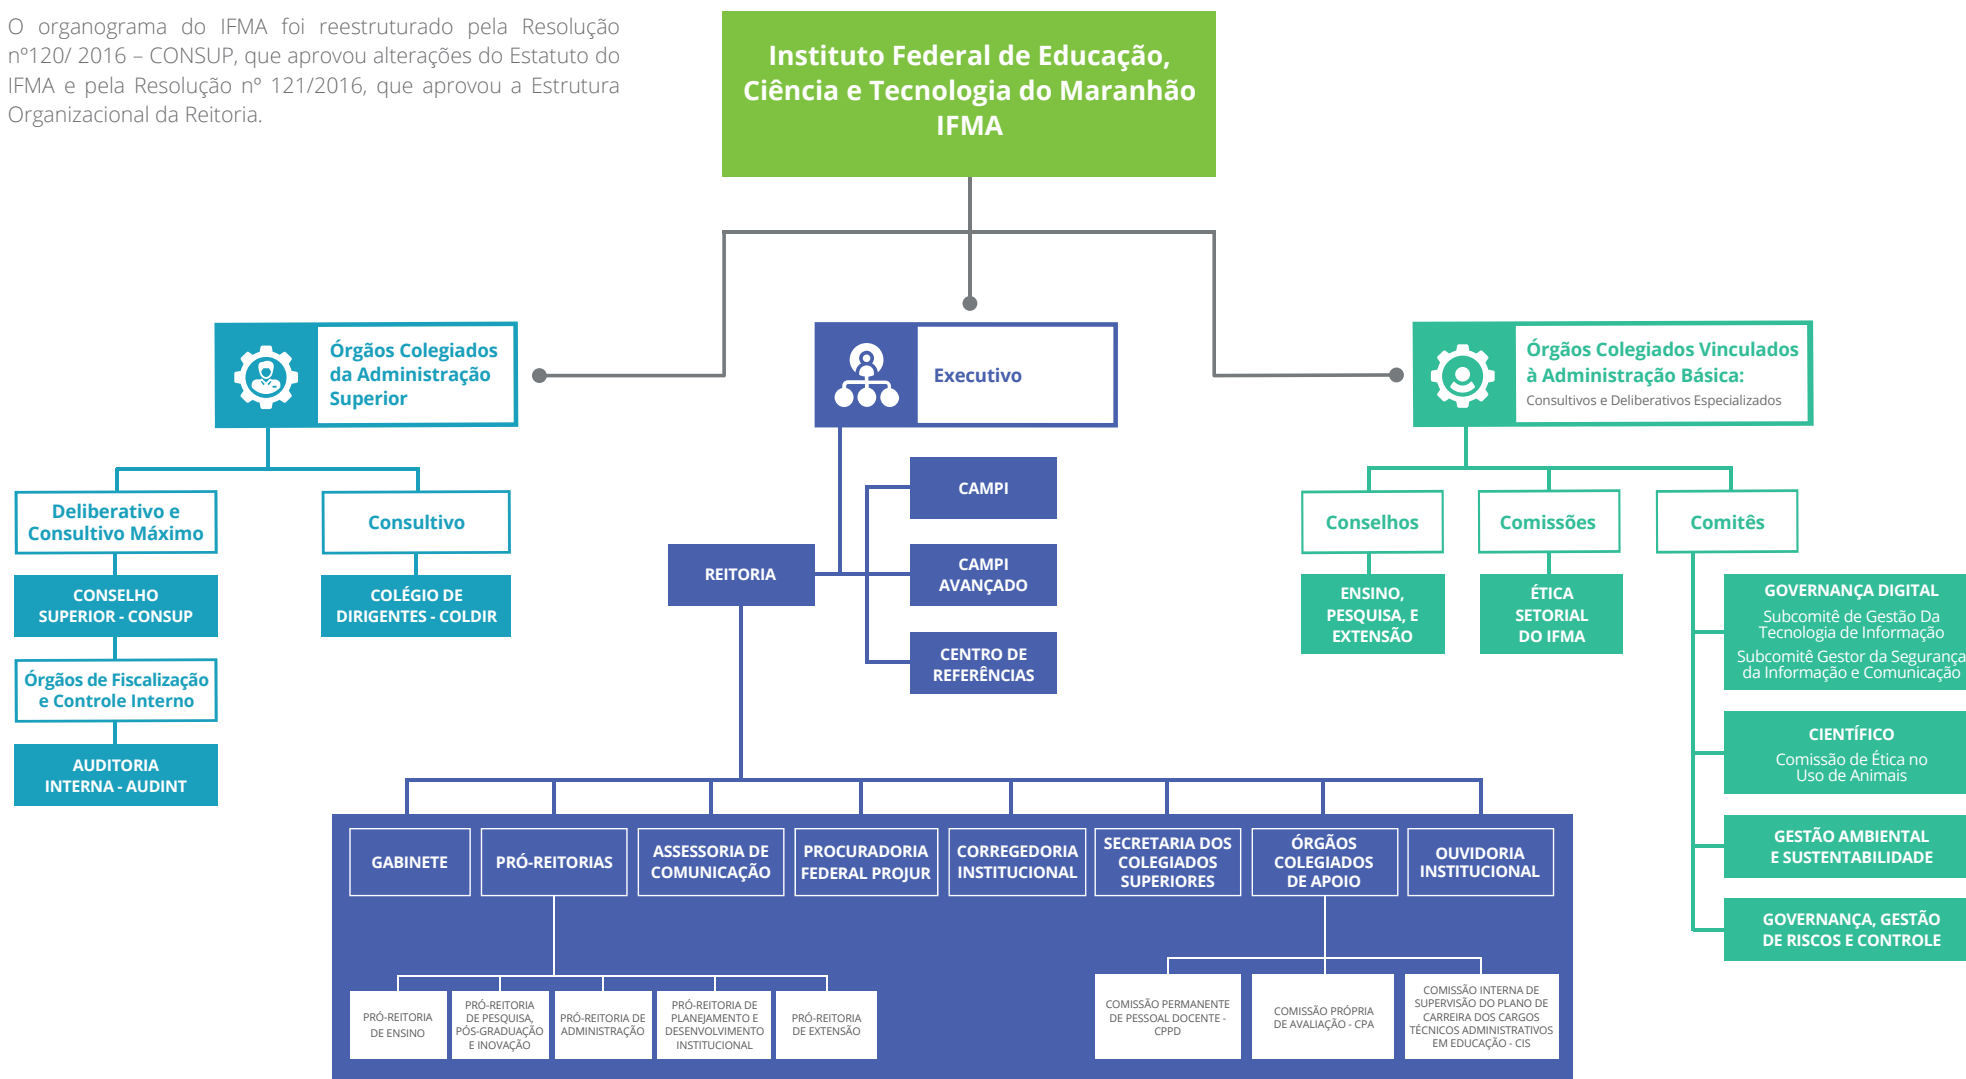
O organograma do IFMA foi reestruturado pela Resolução nº120/ 2016 – CONSUP, que aprovou alterações do Estatuto do IFMA e pela Resolução nº 121/2016, que aprovou a Estrutura Organizacional da Reitoria.

Instituto Federal de Educação, Ciência e Tecnologia do Maranhão IFMA

Órgãos Colegiados da Administração Superior

Executivo

Órgãos Colegiados Vinculados à Administração Básica:
Consultivos e Deliberativos Especializados

Deliberativo e Consultivo Máximo

Consultivo

CONSELHO SUPERIOR - CONSUP

COLÉGIO DE DIRIGENTES - COLDIR

Órgãos de Fiscalização e Controle Interno

AUDITORIA INTERNA - AUDINT

CAMPI

REITORIA

CAMPI AVANÇADO

CENTRO DE REFERÊNCIAS

Conselhos

Comissões

Comitês

ENSINO, PESQUISA, E EXTENSÃO

ÉTICA SETORIAL DO IFMA

GOVERNANÇA DIGITAL
Subcomitê de Gestão Da Tecnologia de Informação
Subcomitê Gestor da Segurança da Informação e Comunicação

CIENTÍFICO
Comissão de Ética no Uso de Animais

GESTÃO AMBIENTAL E SUSTENTABILIDADE

GOVERNANÇA, GESTÃO DE RISCOS E CONTROLE

GABINETE

PRÓ-REITORIAS

ASSESSORIA DE COMUNICAÇÃO

PROCURADORIA FEDERAL PROJUR

CORREGEDORIA INSTITUCIONAL

SECRETARIA DOS COLEGIADOS SUPERIORES

ÓRGÃOS COLEGIADOS DE APOIO

OUVIDORIA INSTITUCIONAL

PRÓ-REITORIA DE ENSINO

PRÓ-REITORIA DE PESQUISA, PÓS-GRADUAÇÃO E INOVAÇÃO

PRÓ-REITORIA DE ADMINISTRAÇÃO

PRÓ-REITORIA DE PLANEJAMENTO E DESENVOLVIMENTO INSTITUCIONAL

PRÓ-REITORIA DE EXTENSÃO

COMISSÃO PERMANENTE DE PESSOAL DOCENTE - CPPD

COMISSÃO PRÓPRIA DE AVALIAÇÃO - CPA

COMISSÃO INTERNA DE SUPERVISÃO DO PLANO DE CARREIRA DOS CARGOS TÉCNICOS ADMINISTRATIVOS EM EDUCAÇÃO - CIS